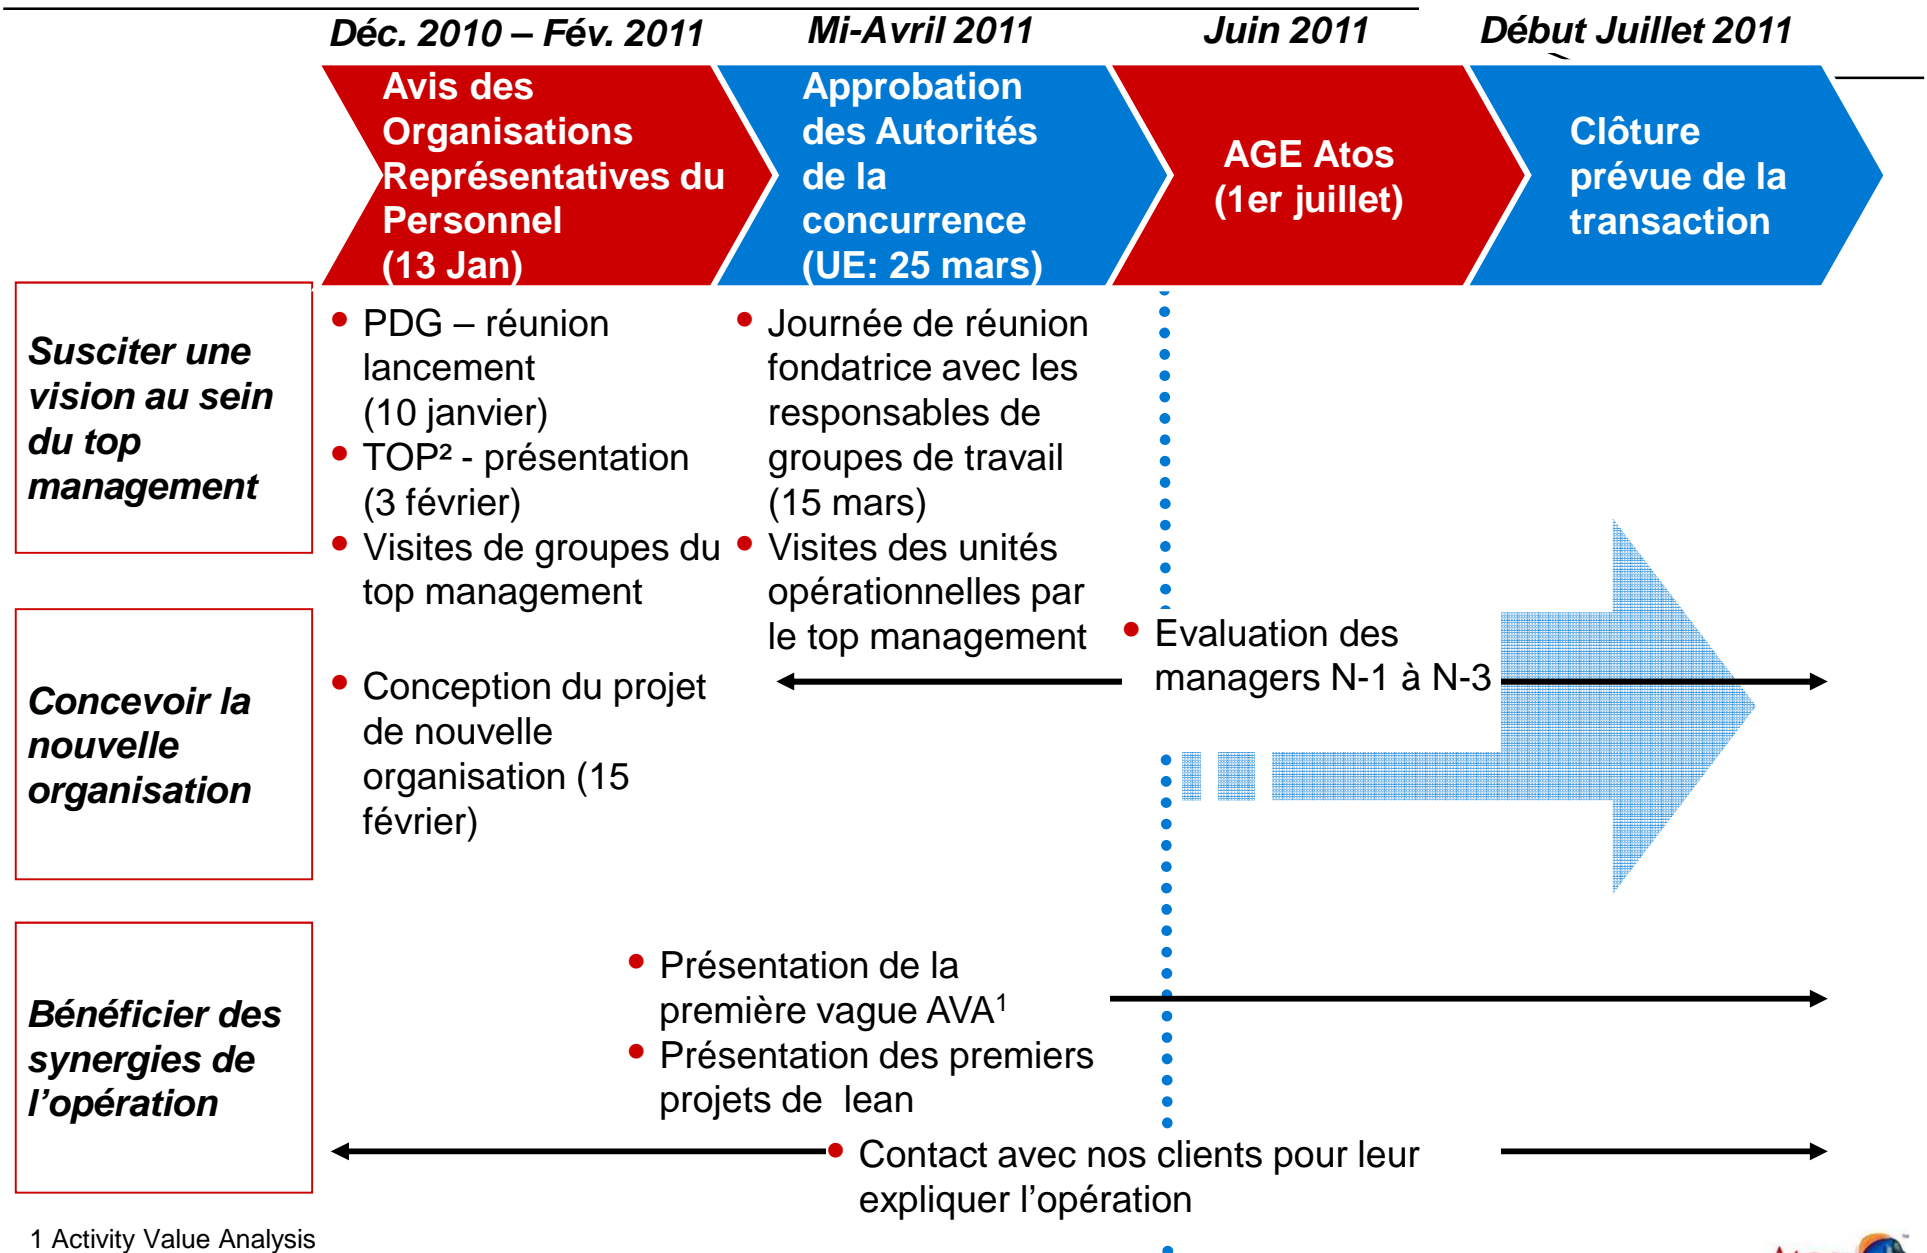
Déc. 2010 – Fév. 2011
Mi-Avril 2011
Juin 2011
Début Juillet 2011

Avis des Organisations Représentatives du Personnel (13 Jan)

Approbation des Autorités de la concurrence (UE: 25 mars)

AGE Atos (1er juillet)

Clôture prévue de la transaction

Susciter une vision au sein du top management

- PDG – réunion lancement (10 janvier)
- TOP² - présentation (3 février)
- Visites de groupes du top management

- Journée de réunion fondatrice avec les responsables de groupes de travail (15 mars)
- Visites des unités opérationnelles par le top management

Concevoir la nouvelle organisation

- Conception du projet de nouvelle organisation (15 février)

- Evaluation des managers N-1 à N-3

Bénéficier des synergies de l'opération

- Présentation de la première vague AVA$^1$
- Présentation des premiers projets de lean

- Contact avec nos clients pour leur expliquer l'opération

1 Activity Value Analysis